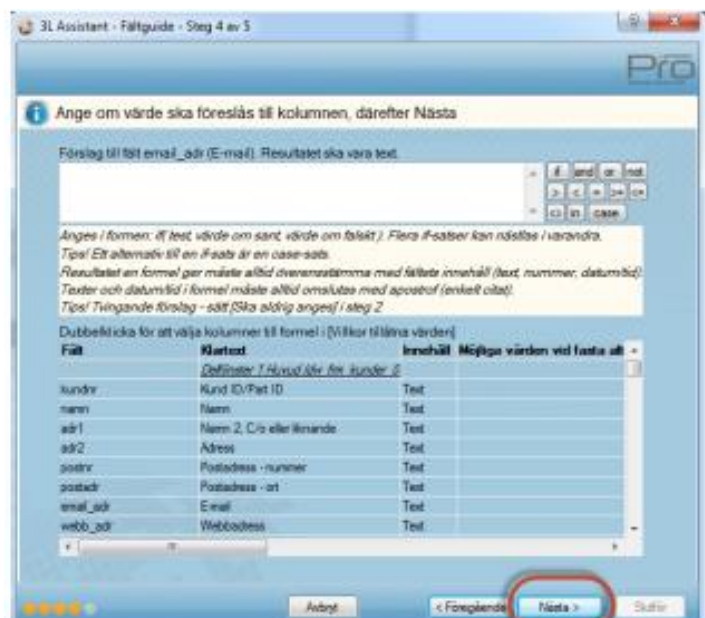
3L Assistant - Fältguide - Steg 4 av 5

Pro

Ange om värde ska föreslås till kolumnen, därefter Nästa

Förslag till fält email_adr (E-mail). Resultatet ska vara text.

if and or not
> < = >= <=
<> in case

Anges i formen: if( test, värde om sant, värde om falskt ). Flera if-satser kan nästlas i varandra.
Tips! Ett alternativ till en if-sats är en case-sats.
Resultatet en formel ger måste alltid överensstämma med fältets innehåll (text, nummer, datum/tid).
Texter och datum/tid i formel måste alltid omslutas med apostrof (enkelt citat).
Tips! Tvingande förslag - sätt [Ska aldrig anges] i steg 2

Dubbelklicka för att välja kolumner till formel i (Villkor tillåtna värden)

| Fält | Klartext | Innehåll | Möjliga värden vid fasta alt |
|---|---|---|---|
| | Definister 1 Huvud lev fmt kunder 0 | | |
| kundnr | Kund ID/Part ID | Text | |
| namn | Namn | Text | |
| adr1 | Namn 2, C/o eller liknande | Text | |
| adr2 | Adress | Text | |
| postnr | Postadress - nummer | Text | |
| postadr | Postadress - ort | Text | |
| email_adr | E-mail | Text | |
| webb_adr | Webbadress | Text | |

Avbryt
< Föregående
Nästa >
Slutför